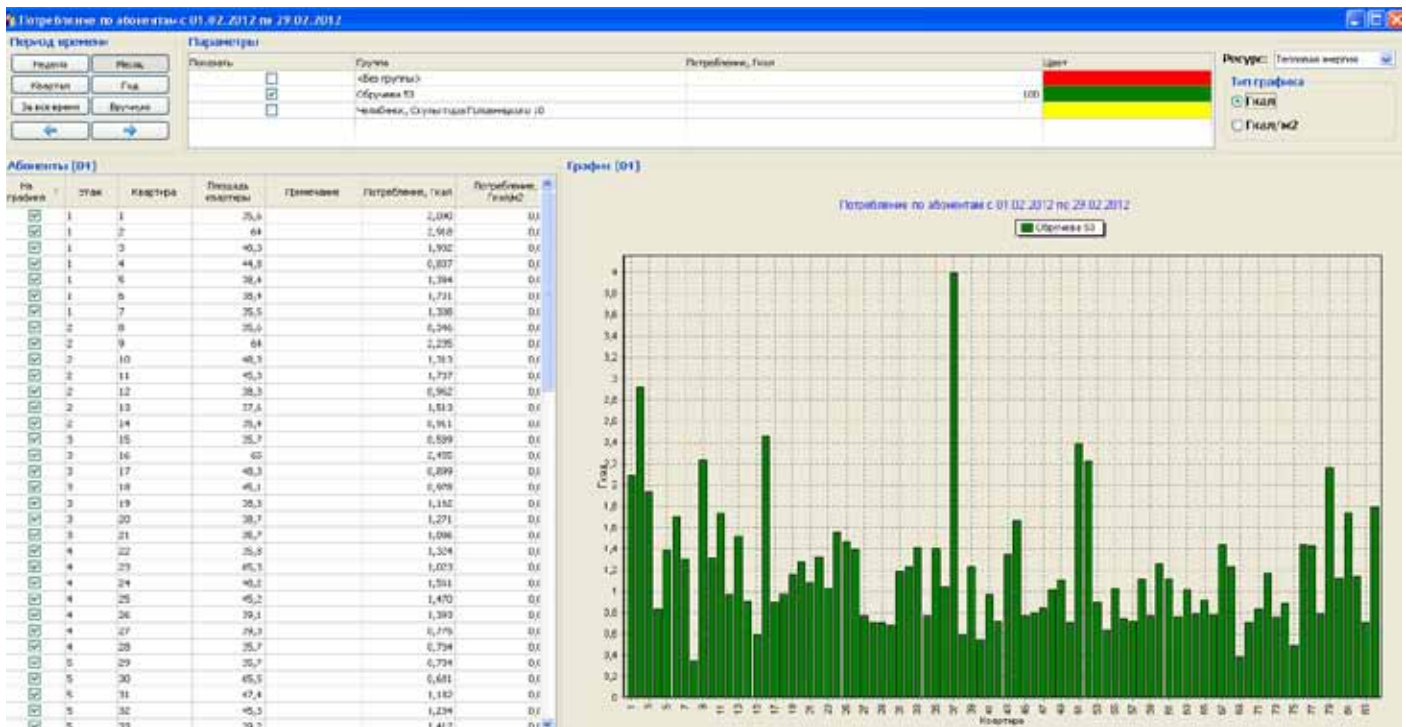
Потребление по абонентам с 01.02.2012 по 29.02.2012

Период времени

| Неделя | Месяц |
|---|---|
| Квартал | Год |
| За все время | Вручную |

Параметры

| Показать | Группа | Потребление, Гкал | Цвет |
|---|---|---|---|
| ☐ | <Без группы> | | |
| ☑ | Обручева 53 | 100 | |
| ☐ | Челябинск, Служба по Голованицкого 10 | | |

Ресурс: Тепловая энергия

Тип графика
Гкал
Гкал/м2

Абоненты (81)

| На графике | Этаж | Квартира | Площадь квартиры | Примечание | Потребление, Гкал | Потребление, Гкал/м2 |
|---|---|---|---|---|---|---|
| ☑ | 1 | 1 | 35,6 | | 2,090 | 0,0 |
| ☑ | 1 | 2 | 64 | | 2,918 | 0,0 |
| ☑ | 1 | 3 | 40,3 | | 1,932 | 0,0 |
| ☑ | 1 | 4 | 44,8 | | 0,837 | 0,0 |
| ☑ | 1 | 5 | 38,4 | | 1,394 | 0,0 |
| ☑ | 1 | 6 | 35,4 | | 1,731 | 0,0 |
| ☑ | 1 | 7 | 35,5 | | 1,308 | 0,0 |
| ☑ | 2 | 8 | 35,6 | | 0,346 | 0,0 |
| ☑ | 2 | 9 | 64 | | 2,235 | 0,0 |
| ☑ | 2 | 10 | 48,3 | | 1,313 | 0,0 |
| ☑ | 2 | 11 | 45,3 | | 1,737 | 0,0 |
| ☑ | 2 | 12 | 38,3 | | 0,962 | 0,0 |
| ☑ | 2 | 13 | 37,6 | | 1,513 | 0,0 |
| ☑ | 2 | 14 | 35,4 | | 0,911 | 0,0 |
| ☑ | 3 | 15 | 35,7 | | 0,599 | 0,0 |
| ☑ | 3 | 16 | 65 | | 2,455 | 0,0 |
| ☑ | 3 | 17 | 48,3 | | 0,899 | 0,0 |
| ☑ | 3 | 18 | 45,1 | | 0,978 | 0,0 |
| ☑ | 3 | 19 | 38,3 | | 1,152 | 0,0 |
| ☑ | 3 | 20 | 38,7 | | 1,271 | 0,0 |
| ☑ | 3 | 21 | 35,7 | | 1,096 | 0,0 |
| ☑ | 4 | 22 | 35,8 | | 1,324 | 0,0 |
| ☑ | 4 | 23 | 65,3 | | 1,023 | 0,0 |
| ☑ | 4 | 24 | 48,2 | | 1,551 | 0,0 |
| ☑ | 4 | 25 | 45,2 | | 1,470 | 0,0 |
| ☑ | 4 | 26 | 39,1 | | 1,393 | 0,0 |
| ☑ | 4 | 27 | 39,3 | | 0,775 | 0,0 |
| ☑ | 4 | 28 | 35,7 | | 0,734 | 0,0 |
| ☑ | 5 | 29 | 35,7 | | 0,734 | 0,0 |
| ☑ | 5 | 30 | 65,5 | | 0,681 | 0,0 |
| ☑ | 5 | 31 | 47,4 | | 1,182 | 0,0 |
| ☑ | 5 | 32 | 45,3 | | 1,234 | 0,0 |
| ☑ | 5 | 33 | 39,2 | | 1,417 | 0,0 |

График (81)

Потребление по абонентам с 01.02.2012 по 29.02.2012

Обручева 53

4
3,8
3,6
3,4
3,2
3
2,8
2,6
2,4
2,2
2
1,8
1,6
1,4
1,2
1
0,8
0,6
0,4
0,2
0

Гкал

Квартира